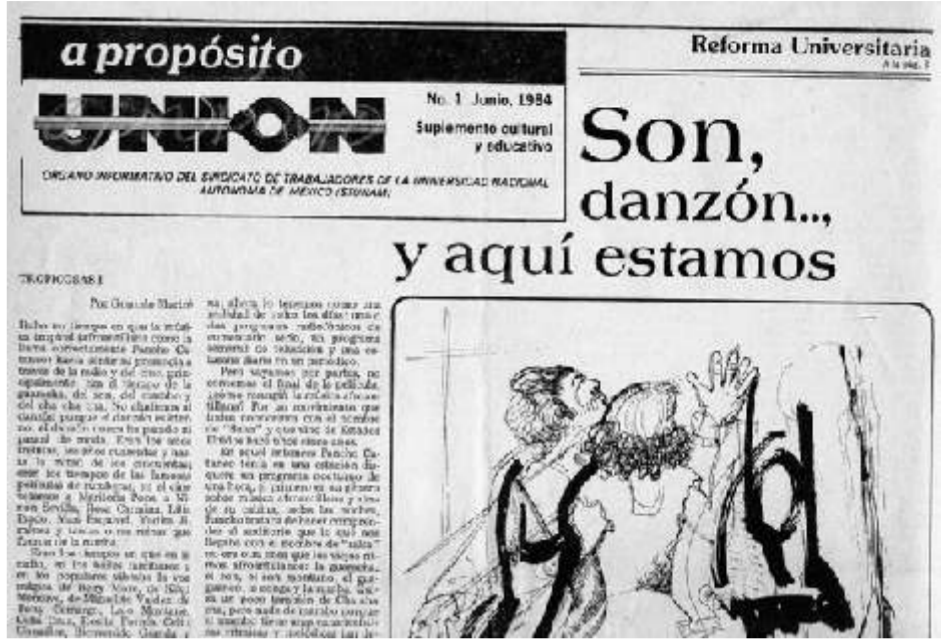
a propósito

UNION

No. 1 Junio, 1984

Suplemento cultural y educativo

ORGANO INFORMATIVO DEL SINDICATO DE TRABAJADORES DE LA UNIVERSIDAD NACIONAL AUTONOMA DE MEXICO (STUNAM)

Reforma Universitaria
A la pág. 3

Son, danzón..., y aquí estamos

TROPICOSAS I

Por Gonzalo Martré

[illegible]